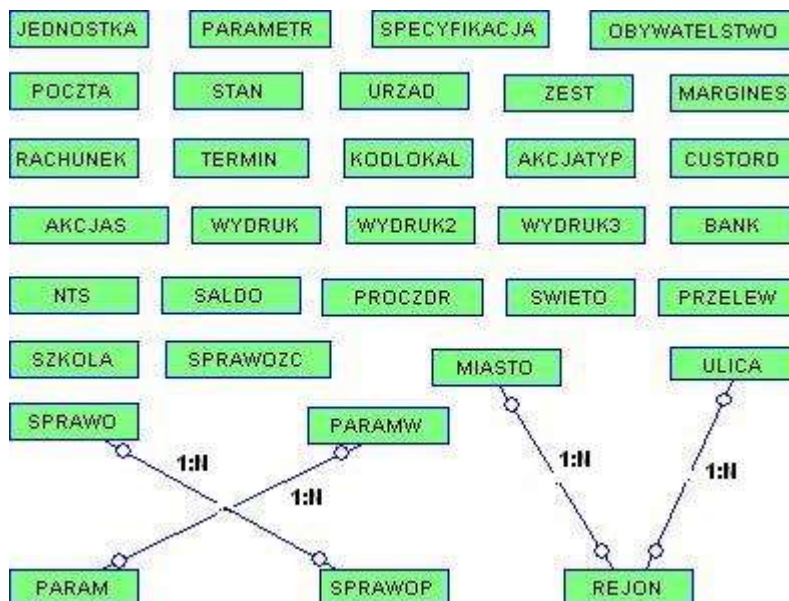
JEDNOSTKA PARAMETR SPECYFIKACJA OBYWATELSTWO

POCZTA STAN URZAD ZEST MARGINES

RACHUNEK TERMIN KODLOKAL AKCJATYP CUSTORD

AKCJAS WYDRUK WYDRUK2 WYDRUK3 BANK

NTS SALDO PROCZDR SWIETO PRZELEW

SZKOLA SPRAWOZC MIASTO ULICA

SPRAWO PARAMW

1:N 1:N 1:N 1:N

PARAM SPRAWOP REJON